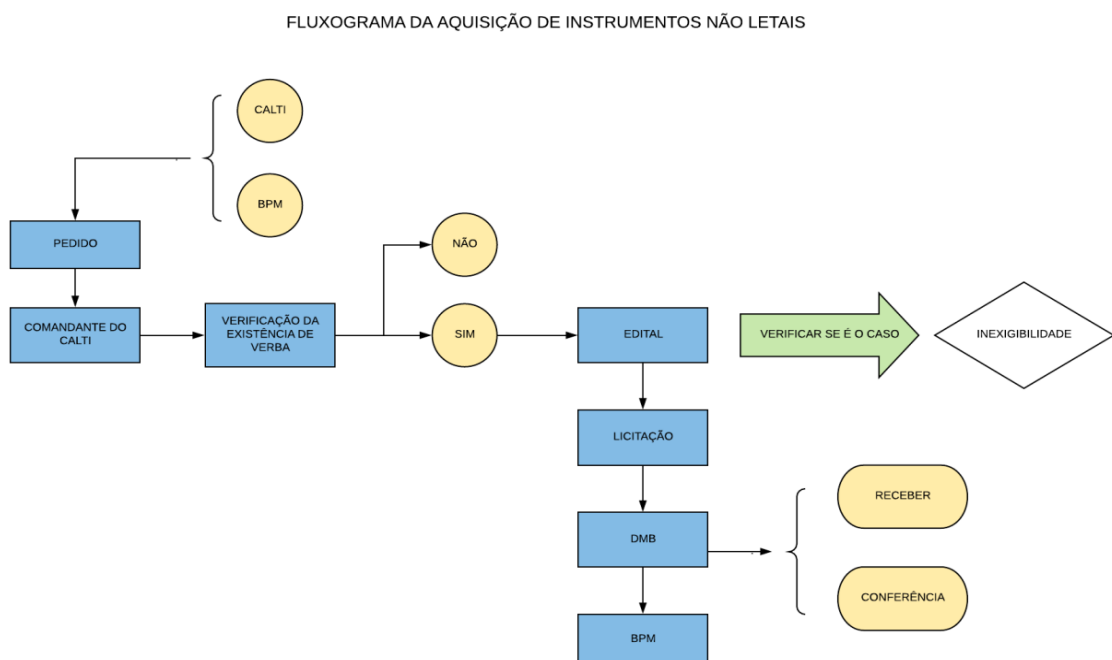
FLUXOGRAMA DA AQUISIÇÃO DE INSTRUMENTOS NÃO LETAIS

CALTI

BPM

PEDIDO

COMANDANTE DO CALTI

VERIFICAÇÃO DA EXISTÊNCIA DE VERBA

NÃO

SIM

EDITAL

VERIFICAR SE É O CASO

INEXIGIBILIDADE

LICITAÇÃO

DMB

RECEBER

CONFERÊNCIA

BPM